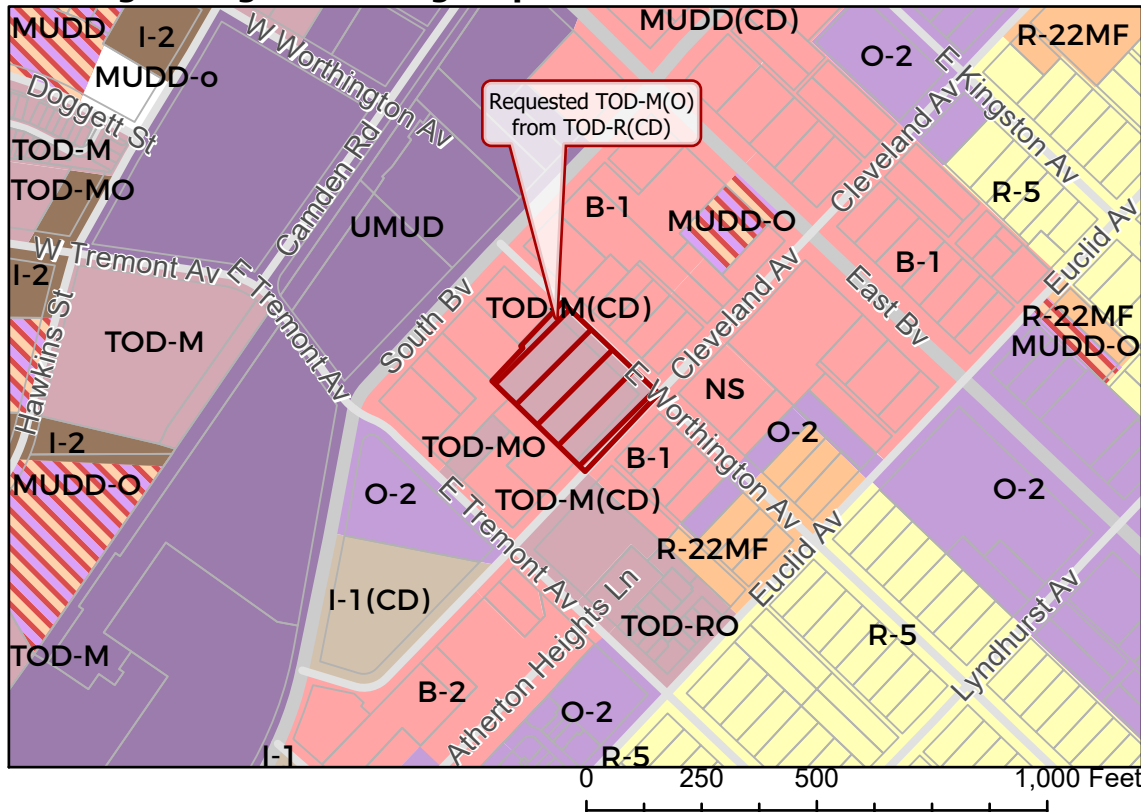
MUDD
I-2
MUDD-o
W Worthington Av
Doggett St
MUDD(CD)
O-2
R-22MF
E Kingston Av
Requested TOD-M(O) from TOD-R(CD)
TOD-M
TOD-MO
Camden Rd
UMUD
B-1
MUDD-O
Cleveland Av
R-5
Euclid Av
W Tremont Av
E Tremont Av
I-2
Hawkins St
TOD-M
South Bv
TOD-M(CD)
Cleveland Av
B-1
East Bv
R-22MF
MUDD-O
NS
E Worthington Av
O-2
I-2
TOD-MO
B-1
MUDD-O
O-2
E Tremont Av
TOD-M(CD)
O-2
R-22MF
Euclid Av
I-1(CD)
Atherton Heights Ln
TOD-RO
R-5
Lyndhurst Av
TOD-M
B-2
O-2
I-1
R-5
0
250
500
1,000 Feet